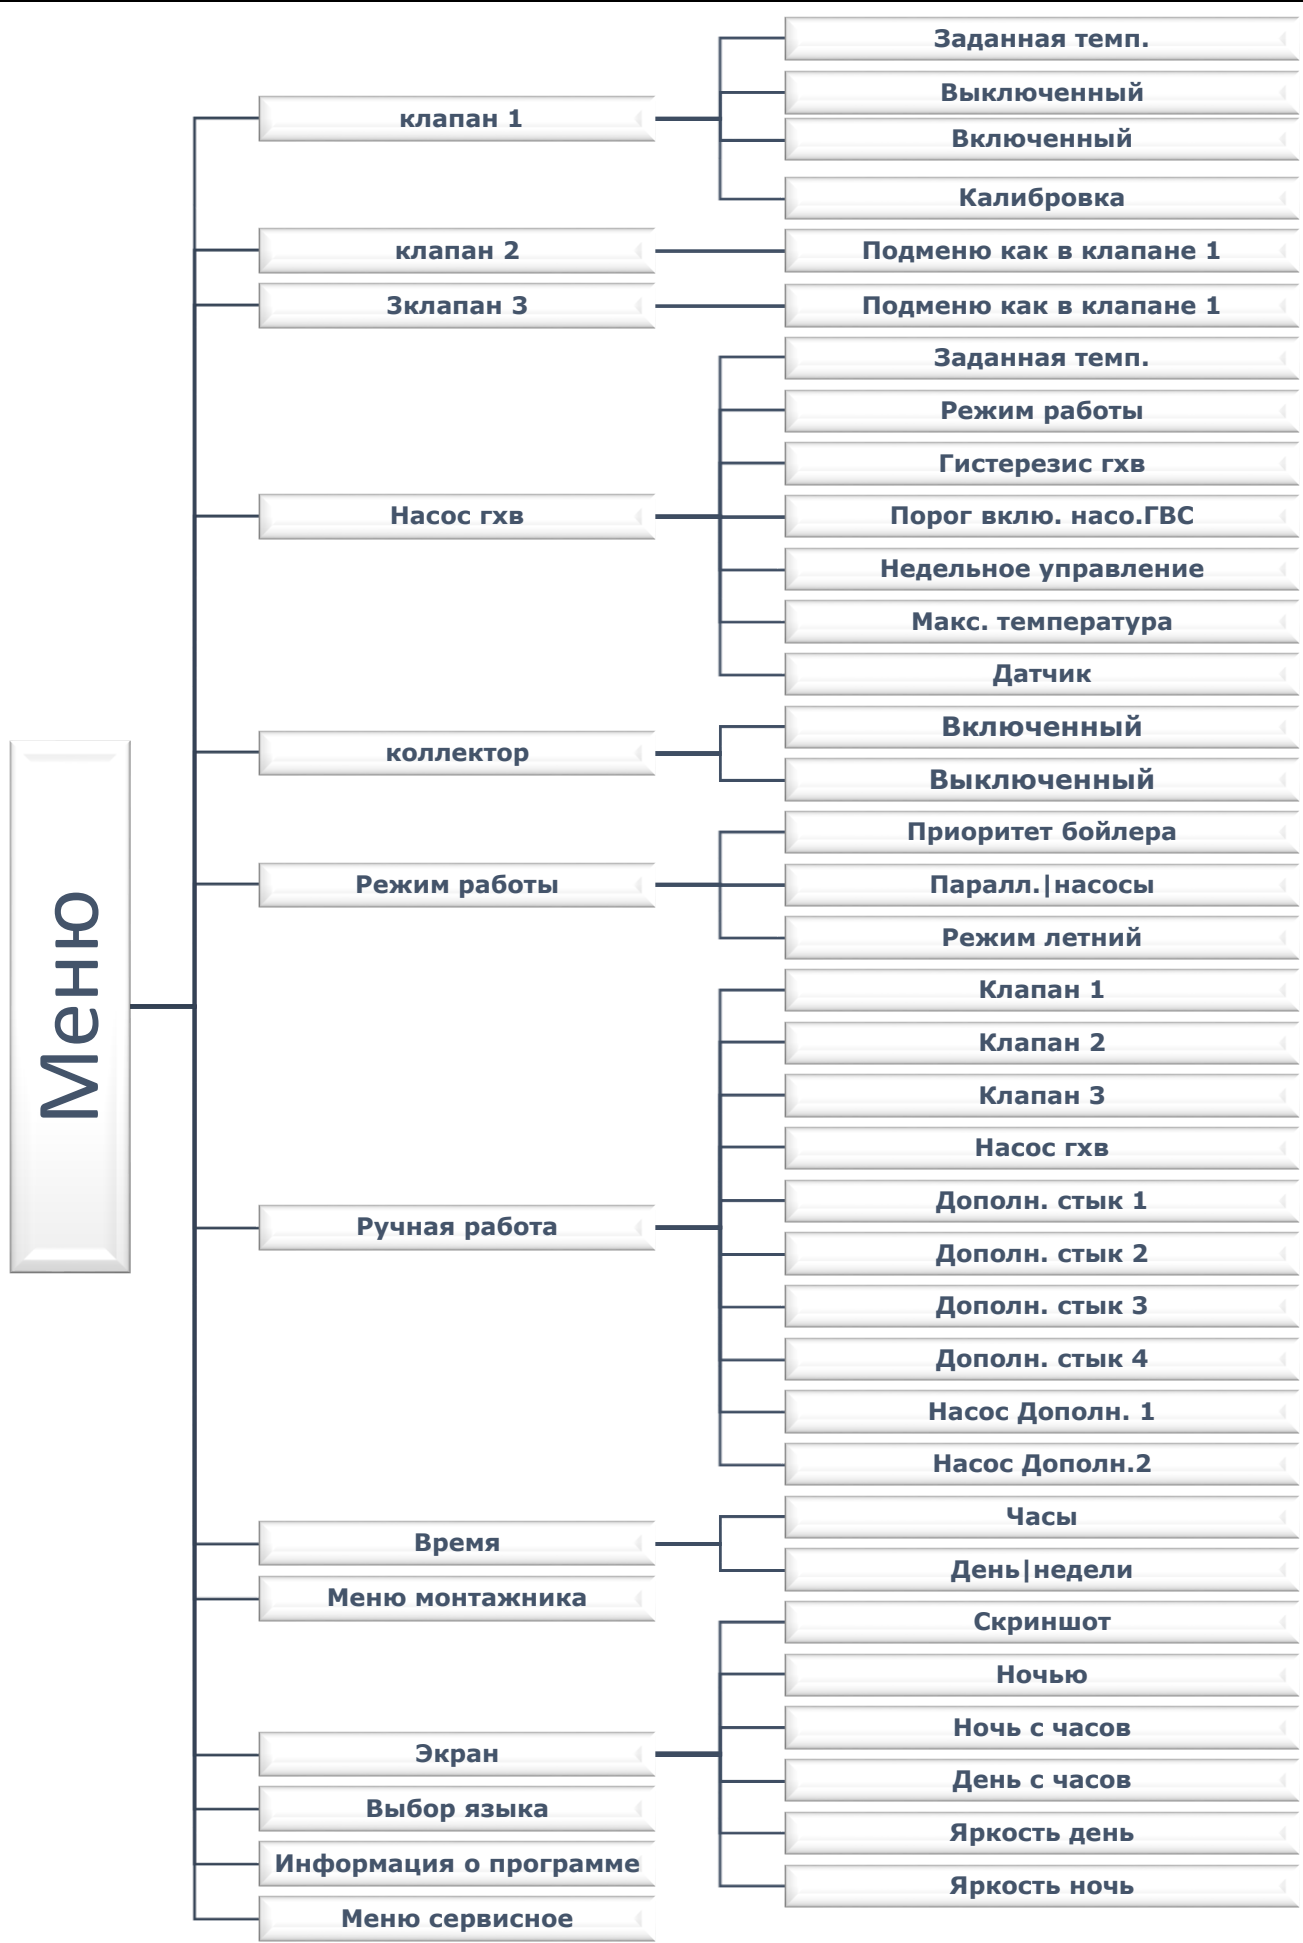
Меню

клапан 1
Заданная темп.
Выключенный
Включенный
Калибровка

клапан 2
Подменю как в клапане 1

3клапан 3
Подменю как в клапане 1

Насос гхв
Заданная темп.
Режим работы
Гистерезис гхв
Порог вклю. насо.ГВС
Недельное управление
Макс. температура
Датчик

коллектор
Включенный
Выключенный

Режим работы
Приоритет бойлера
Паралл.|насосы
Режим летний

Ручная работа
Клапан 1
Клапан 2
Клапан 3
Насос гхв
Дополн. стык 1
Дополн. стык 2
Дополн. стык 3
Дополн. стык 4
Насос Дополн. 1
Насос Дополн.2

Время
Часы
День|недели

Меню монтажника

Экран
Скриншот
Ночью
Ночь с часов
День с часов
Яркость день
Яркость ночь

Выбор языка
Информация о программе
Меню сервисное